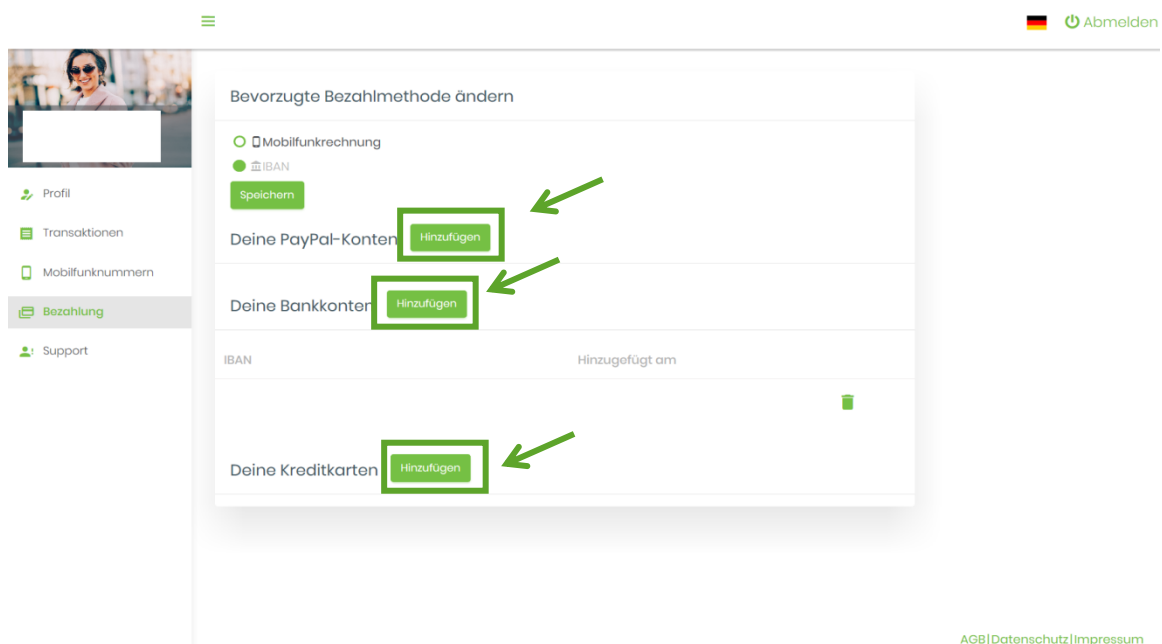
Abmelden

Profil
Transaktionen
Mobilfunknummern
Bezahlung
Support

Bevorzugte Bezahlmethode ändern

Mobilfunkrechnung
IBAN

Speichern

Deine PayPal-Konten Hinzufügen

Deine Bankkonten Hinzufügen

| IBAN | Hinzugefügt am |
|---|---|

Deine Kreditkarten Hinzufügen

AGB|Datenschutz|Impressum